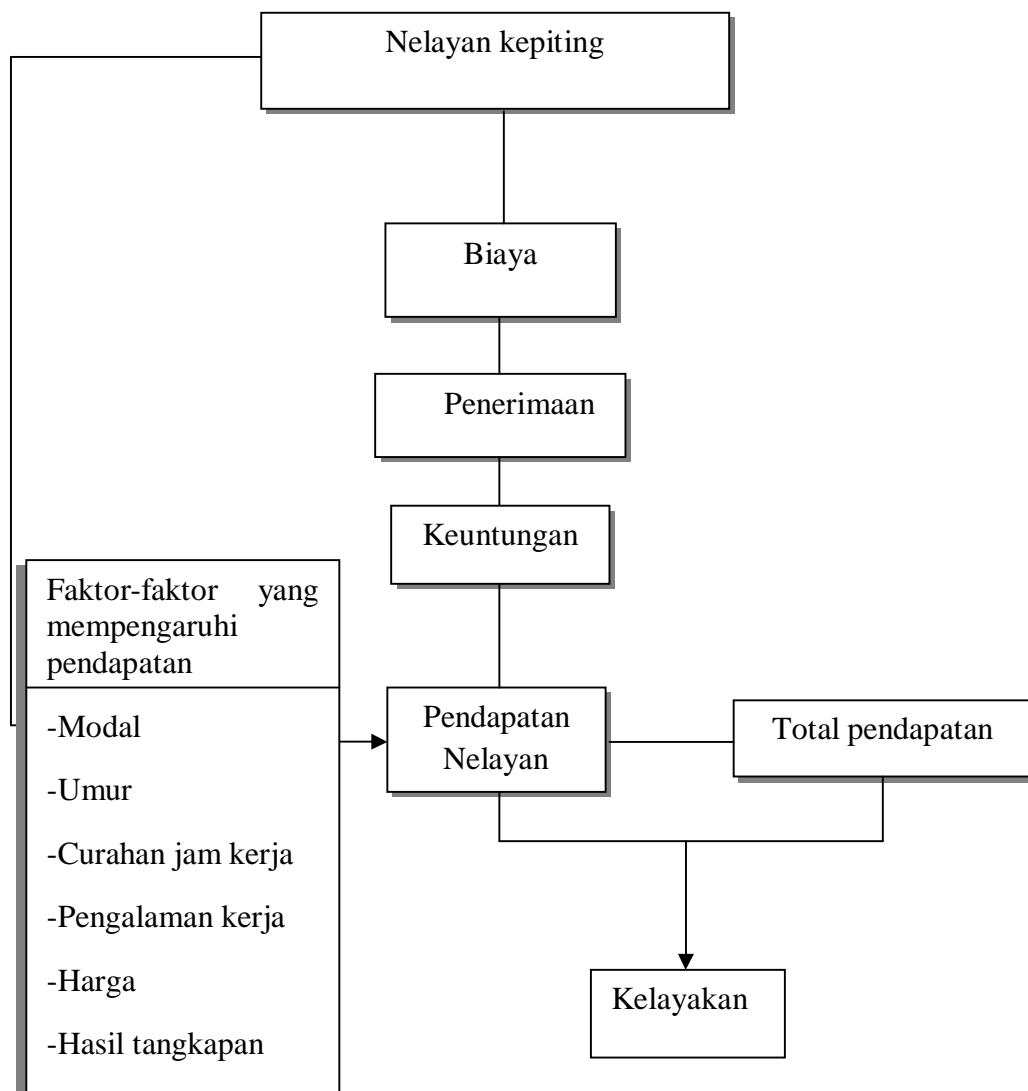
Nelayan kepiting

Biaya

Penerimaan

Keuntungan

Faktor-faktor yang mempengaruhi pendapatan

-Modal

-Umur

-Curahan jam kerja

-Pengalaman kerja

-Harga

-Hasil tangkapan

Pendapatan Nelayan

Total pendapatan

Kelayakan